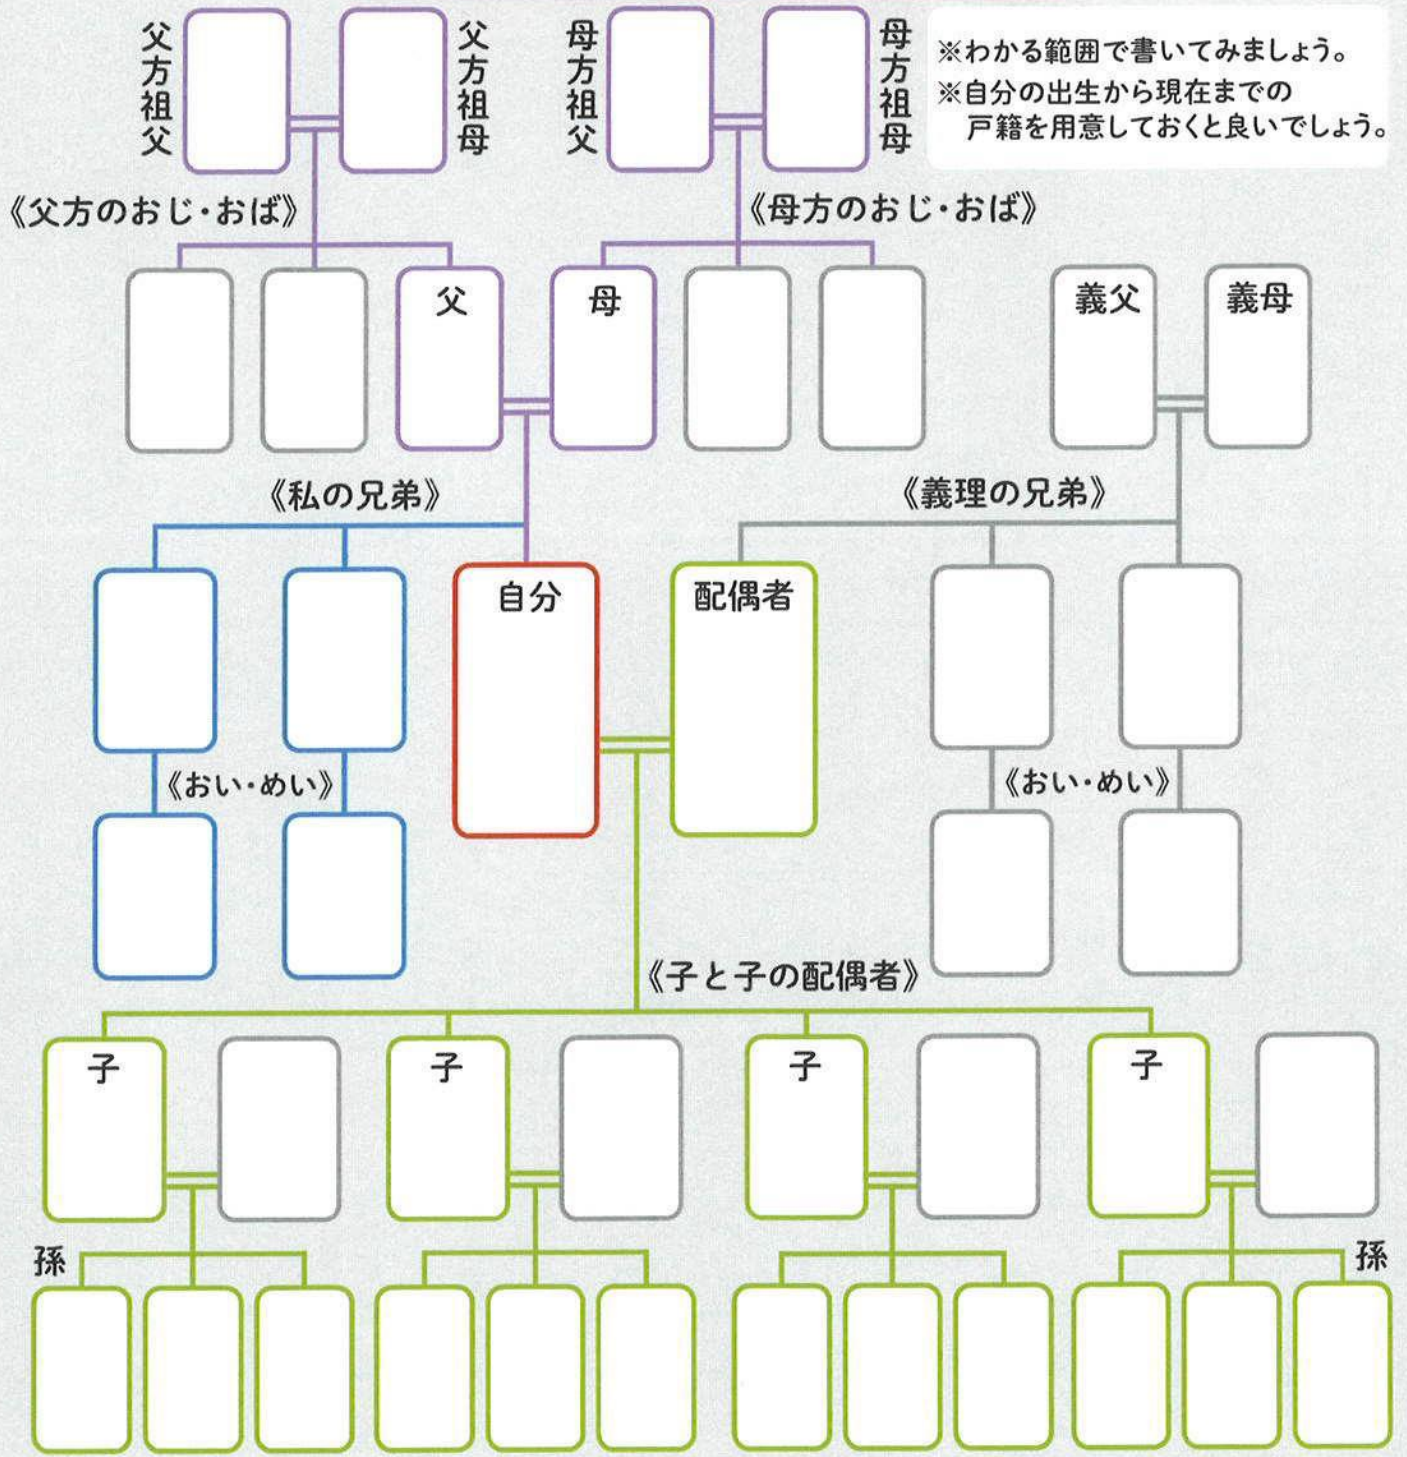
父方祖父

父方祖母

母方祖父

母方祖母

※わかる範囲で書いてみましょう。
※自分の出生から現在までの戸籍を用意しておくと良いでしょう。

《父方のおじ・おば》

《母方のおじ・おば》

父

母

義父

義母

《私の兄弟》

《義理の兄弟》

自分

配偶者

《おい・めい》

《おい・めい》

《子と子の配偶者》

子

子

子

子

孫

孫